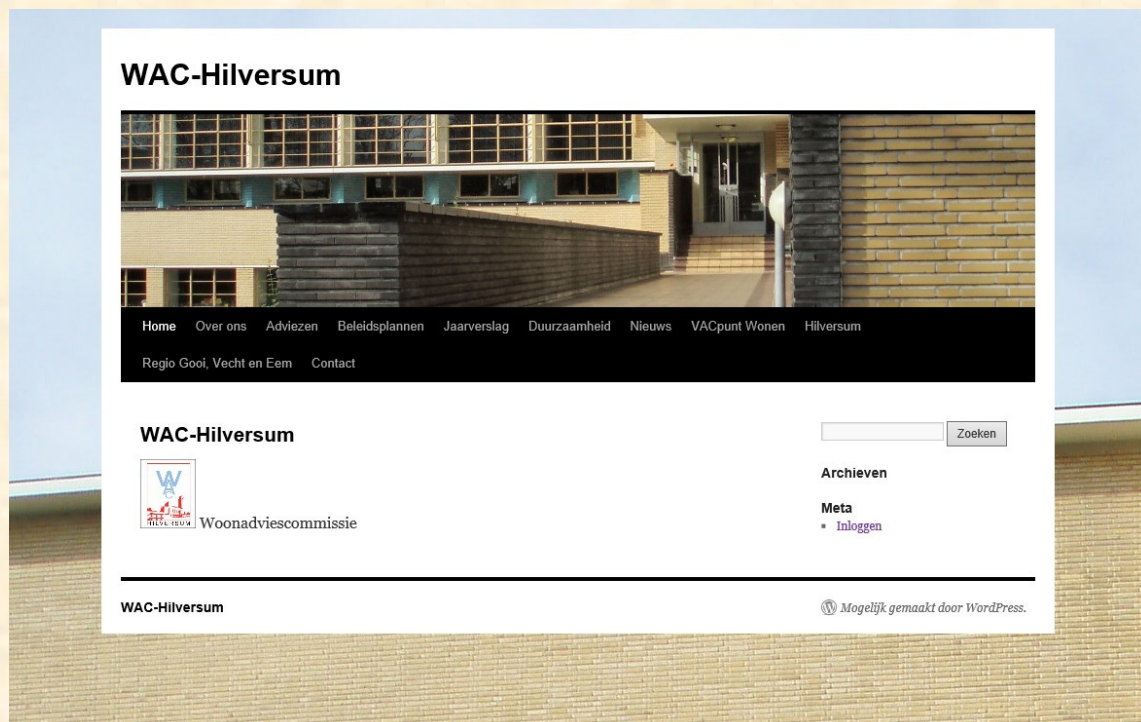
WAC-Hilversum

Home Over ons Adviezen Beleidsplannen Jaarverslag Duurzaamheid Nieuws VACpunt Wonen Hilversum Regio Gooi, Vecht en Eem Contact

WAC-Hilversum

WAC HILVERSUM Woonadviescommissie

Zoeken

Archieven

Meta

- Inloggen

WAC-Hilversum

Mogelijk gemaakt door WordPress.